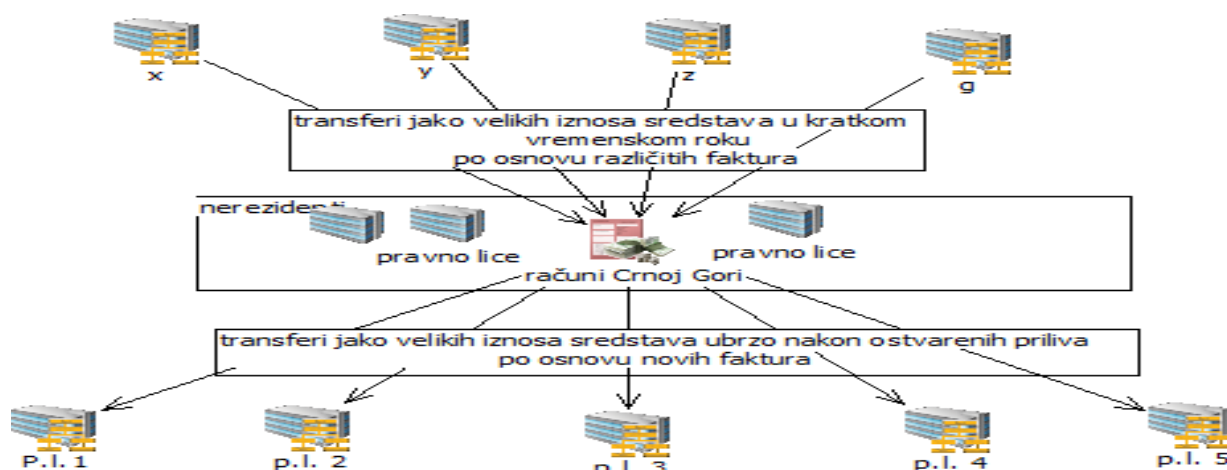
x

y

z

g

transferi jako velikih iznosa sredstava u kratkom vremenskom roku po osnovu različitih faktura

nerezidenti

pravno lice

pravno lice

računi Crnoj Gori

transferi jako velikih iznosa sredstava ubrzo nakon ostvarenih priliva po osnovu novih faktura

p.l. 1

p.l. 2

p.l. 3

p.l. 4

p.l. 5